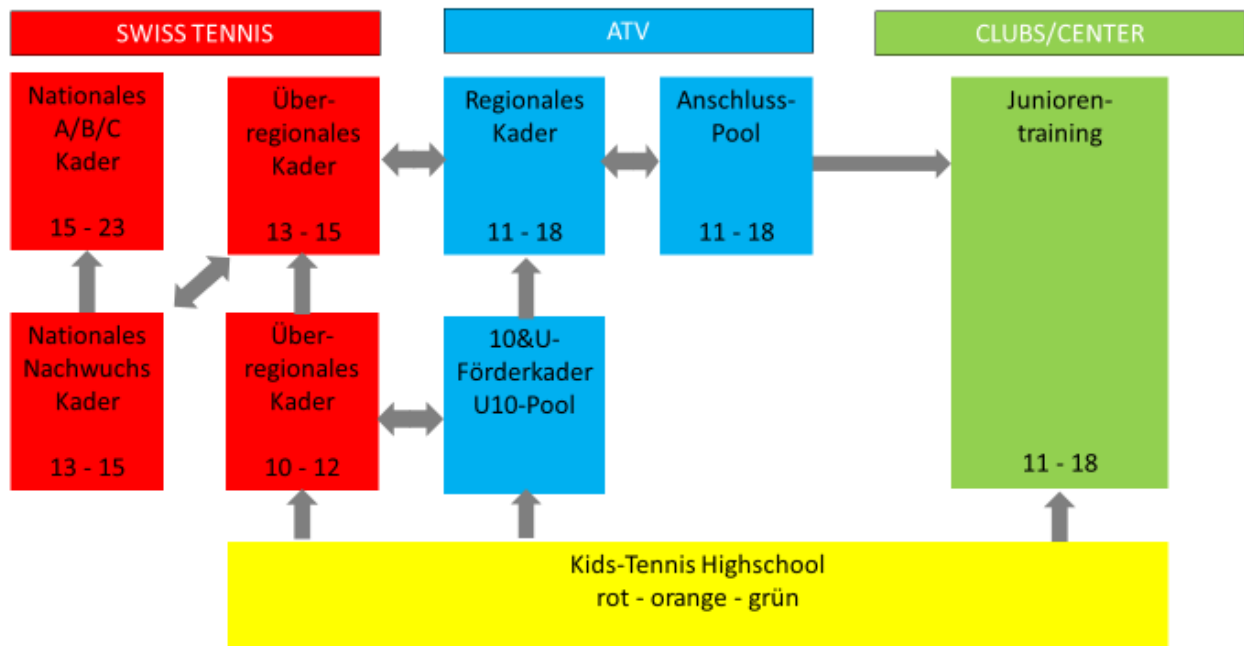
SWISS TENNIS

ATV

CLUBS/CENTER

Nationales A/B/C Kader

15 - 23

Überregionales Kader

13 - 15

Regionales Kader

11 - 18

Anschluss-Pool

11 - 18

Juniorentraining

11 - 18

Nationales Nachwuchs Kader

13 - 15

Überregionales Kader

10 - 12

10&U-Förderkader U10-Pool

Kids-Tennis Highschool
rot - orange - grün